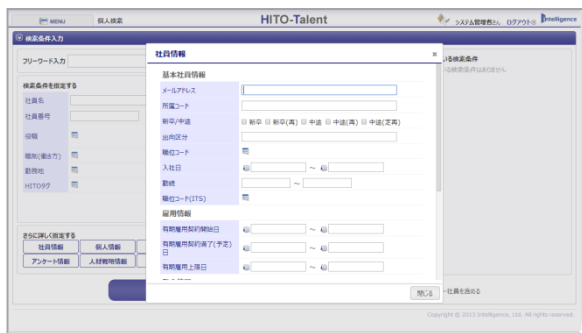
MENU 個人検索

HITO-Talent

システム管理者さん ログアウト Intelligence

検索条件入力

フリーワード入力

検索条件を指定する

社員名

社員番号

役職

職制(兼任)

勤務地

HITOタグ

さらに詳しく指定する

社員情報 個人情報

アンケート情報 人材戦略情報

る検索条件

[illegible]

社員情報

×

基本社員情報

| | |
|---|---|
| メールアドレス | |
| 所属コード | |
| 新卒/中途 | 新卒 新卒(再) 中途 中途(再) 中途(定再) |
| 出向区分 | |
| 職位コード | |
| 入社日 | ~ |
| 勤続 | ~ |
| 職位コード(ITS) | |

雇用情報

| | |
|---|---|
| 有期雇用契約開始日 | ~ |
| 有期雇用契約満了(予定)日 | ~ |
| 有期雇用上限日 | ~ |

閉じる

社員を出める

Copyright © 2013 Intelligence, Ltd. All rights reserved.